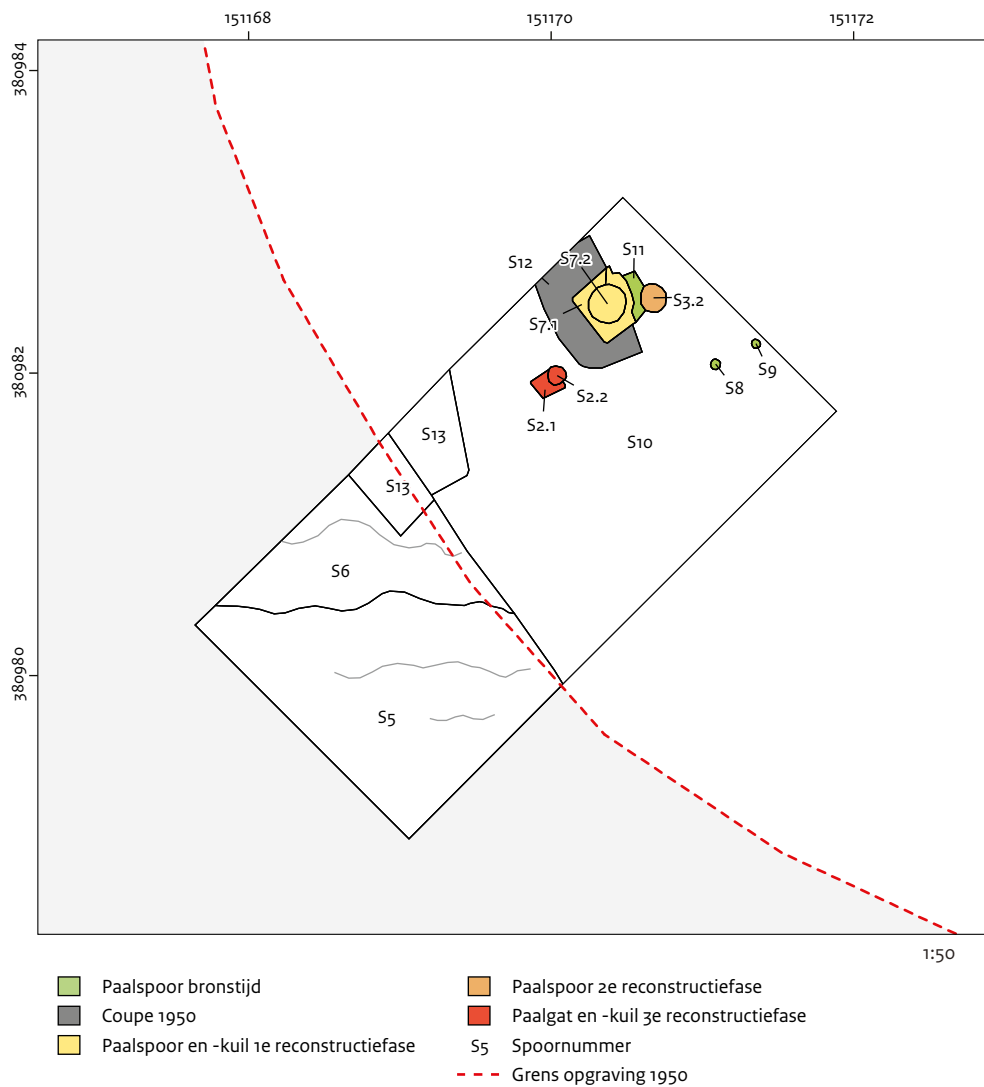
151168
151170
151172

380984
380982
380980

S12
S7.2
S11
S3.2
S7.1
S8
S9
S2.2
S2.1
S10
S13
S13
S6
S5

1:50

Paalspoor bronstijd
Coupe 1950
Paalspoor en -kuil 1e reconstructiefase
Paalspoor 2e reconstructiefase
Paalgat en -kuil 3e reconstructiefase
S5 Spoornummer
Grens opgraving 1950